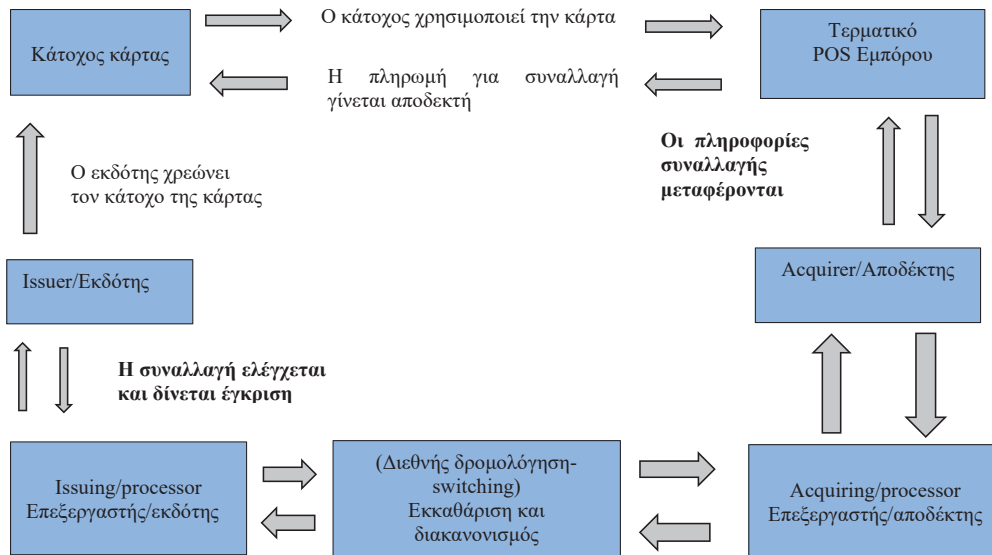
Κάτοχος κάρτας

Ο κάτοχος χρησιμοποιεί την κάρτα

Τερματικό POS Εμπόρου

Η πληρωμή για συναλλαγή γίνεται αποδεκτή

Οι πληροφορίες συναλλαγής μεταφέρονται

Ο εκδότης χρεώνει τον κάτοχο της κάρτας

Issuer/Εκδότης

Acquirer/Αποδέκτης

Η συναλλαγή ελέγχεται και δίνεται έγκριση

Issuing/processor Επεξεργαστής/εκδότης

(Διεθνής δρομολόγηση-switching) Εκκαθάριση και διακανονισμός

Acquiring/processor Επεξεργαστής/αποδέκτης